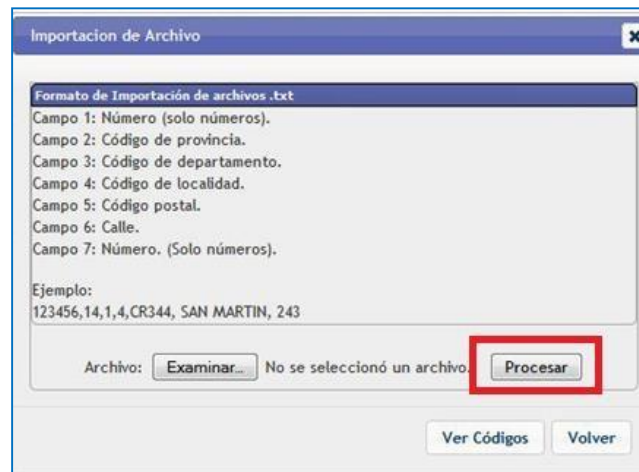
Importacion de Archivo

Formato de Importación de archivos .txt
Campo 1: Número (solo números).
Campo 2: Código de provincia.
Campo 3: Código de departamento.
Campo 4: Código de localidad.
Campo 5: Código postal.
Campo 6: Calle.
Campo 7: Número. (Solo números).

Ejemplo:
123456,14,1,4,CR344, SAN MARTIN, 243

Archivo: Examinar... No se seleccionó un archivo. Procesar

Ver Códigos Volver